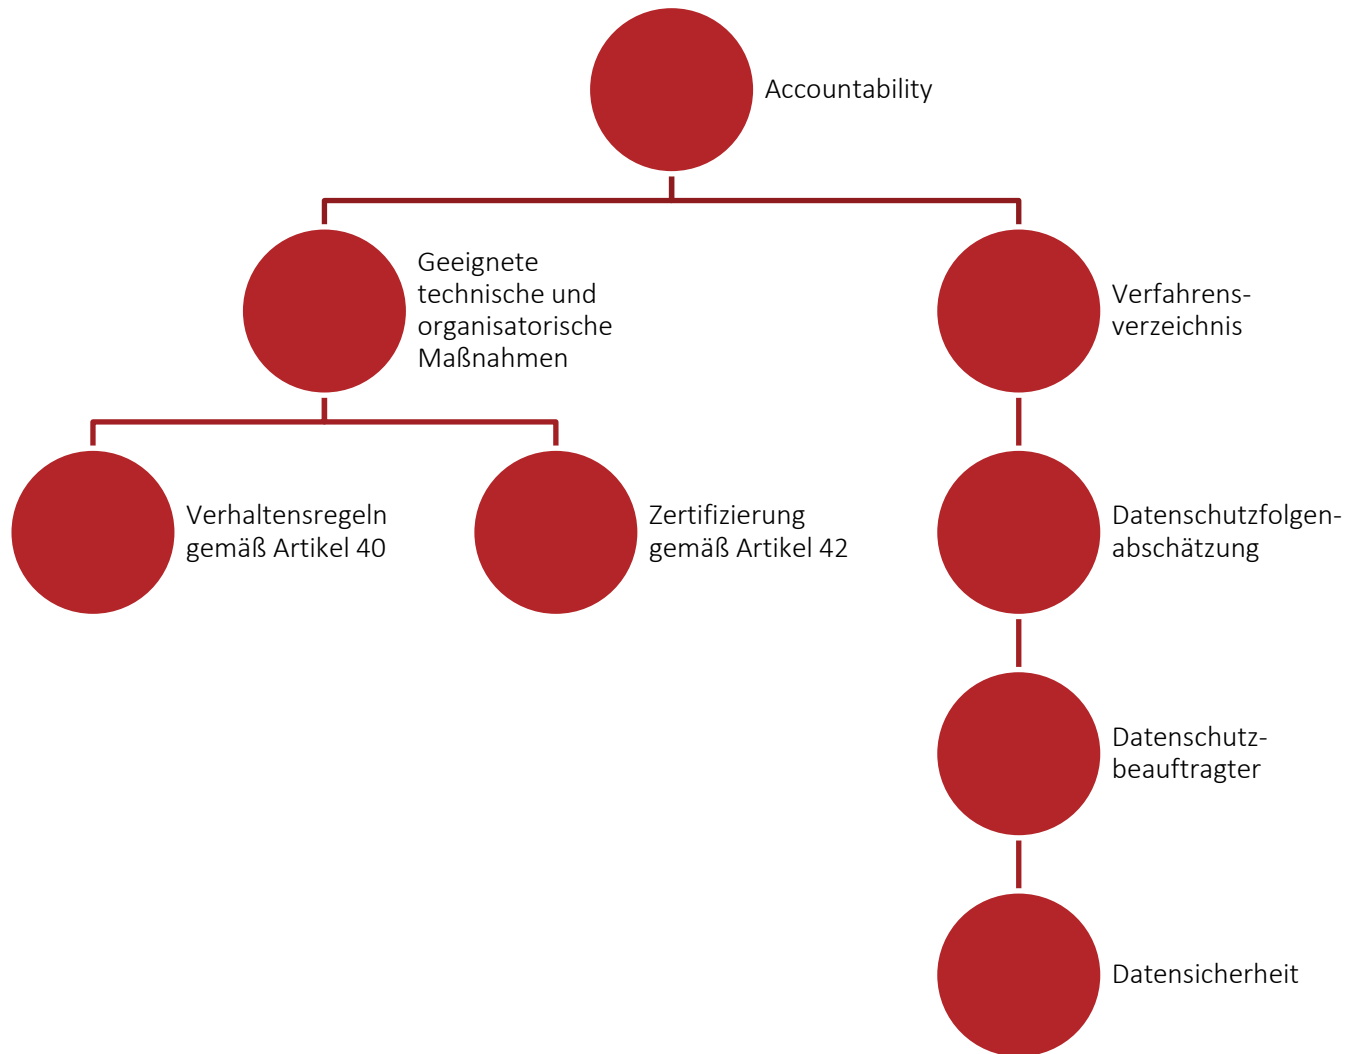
Accountability

Geeignete technische und organisatorische Maßnahmen

Verfahrens-verzeichnis

Verhaltensregeln gemäß Artikel 40

Zertifizierung gemäß Artikel 42

Datenschutzfolgen-abschätzung

Datenschutz-beauftragter

Datensicherheit